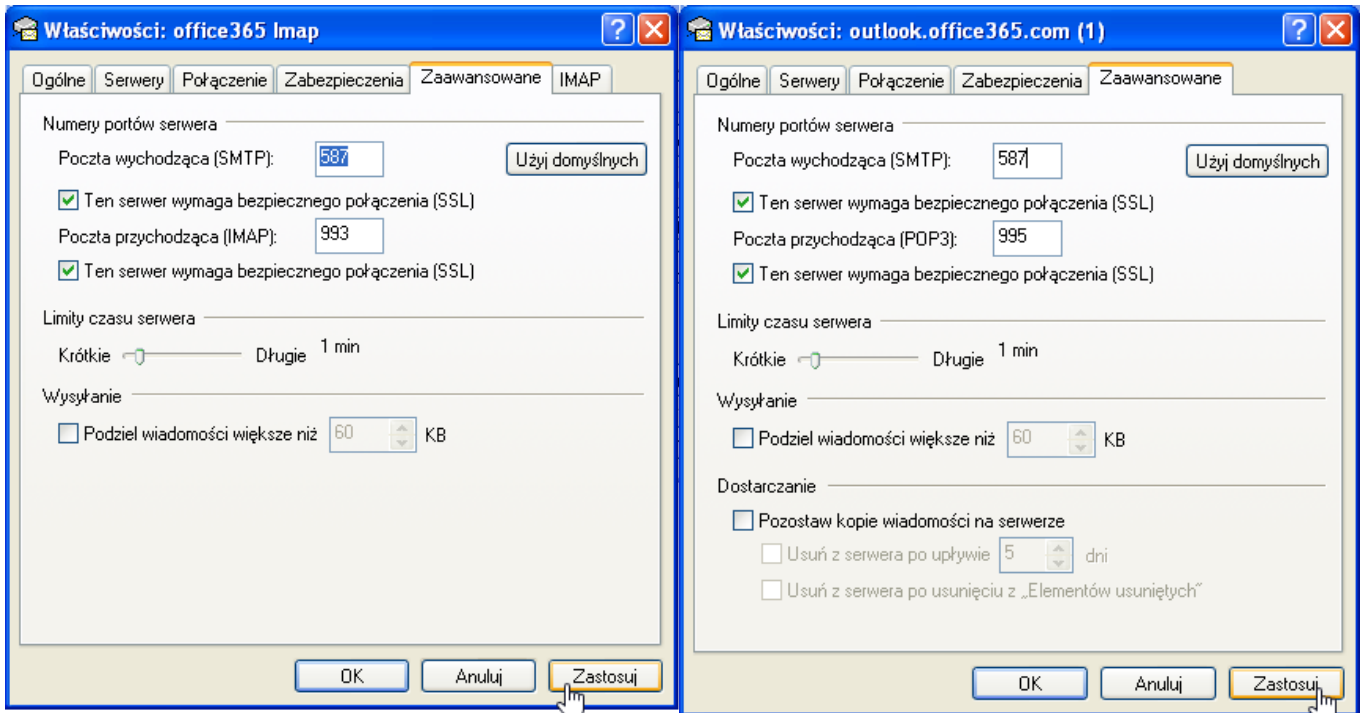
Właściwości: office365 Imap

Ogólne | Serwery | Połączenie | Zabezpieczenia | Zaawansowane | IMAP

Numery portów serwera

Poczta wychodząca (SMTP): 587

Użyj domyślnych

Ten serwer wymaga bezpiecznego połączenia (SSL)

Poczta przychodząca (IMAP): 993

Ten serwer wymaga bezpiecznego połączenia (SSL)

Limity czasu serwera

Krótkie Długie 1 min

Wysyłanie

Podziel wiadomości większe niż 60 KB

OK Anuluj Zastosuj

Właściwości: outlook.office365.com (1)

Ogólne | Serwery | Połączenie | Zabezpieczenia | Zaawansowane

Numery portów serwera

Poczta wychodząca (SMTP): 587

Użyj domyślnych

Ten serwer wymaga bezpiecznego połączenia (SSL)

Poczta przychodząca (POP3): 995

Ten serwer wymaga bezpiecznego połączenia (SSL)

Limity czasu serwera

Krótkie Długie 1 min

Wysyłanie

Podziel wiadomości większe niż 60 KB

Dostarczanie

Pozostaw kopie wiadomości na serwerze

Usuń z serwera po upływie 5 dni

Usuń z serwera po usunięciu z „Elementów usuniętych"

OK Anuluj Zastosuj